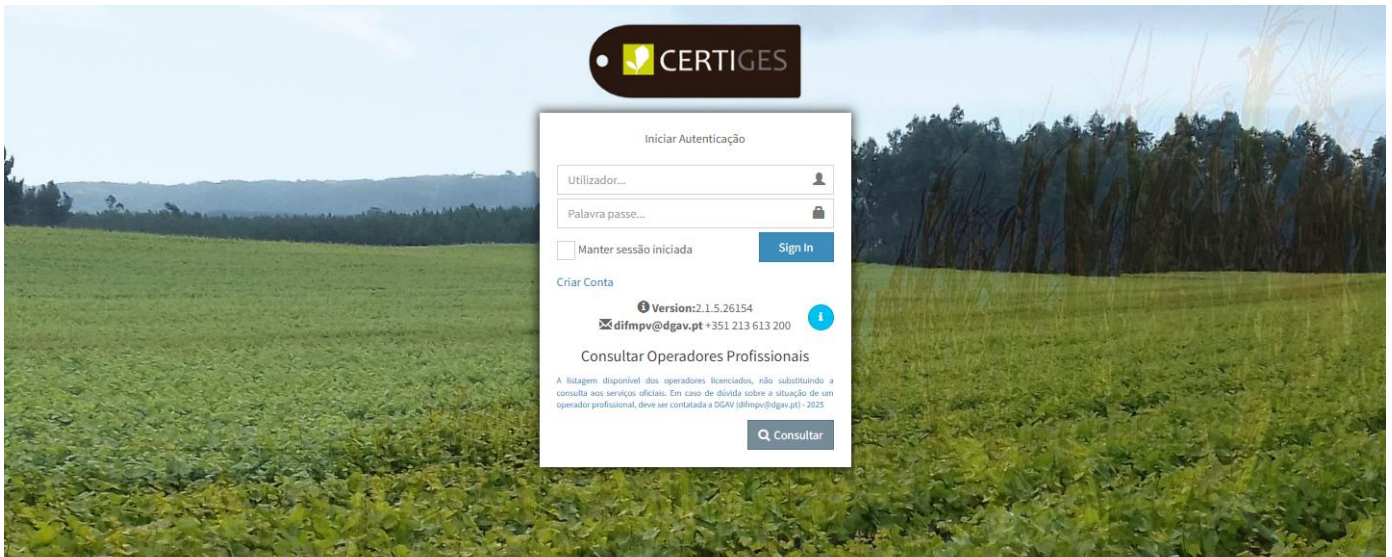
CERTIGES

Iniciar Autenticação

Utilizador...

Palavra passe...

Manter sessão iniciada

Sign In

Criar Conta

Version:2.1.5.26154

difmpv@dgav.pt +351 213 613 200

Consultar Operadores Profissionais

A listagem disponível dos operadores licenciados, não substituindo a consulta aos serviços oficiais. Em caso de dúvida sobre a situação de um operador profissional, deve ser contatada a DGAV (difmpv@dgav.pt) - 2025

Consultar